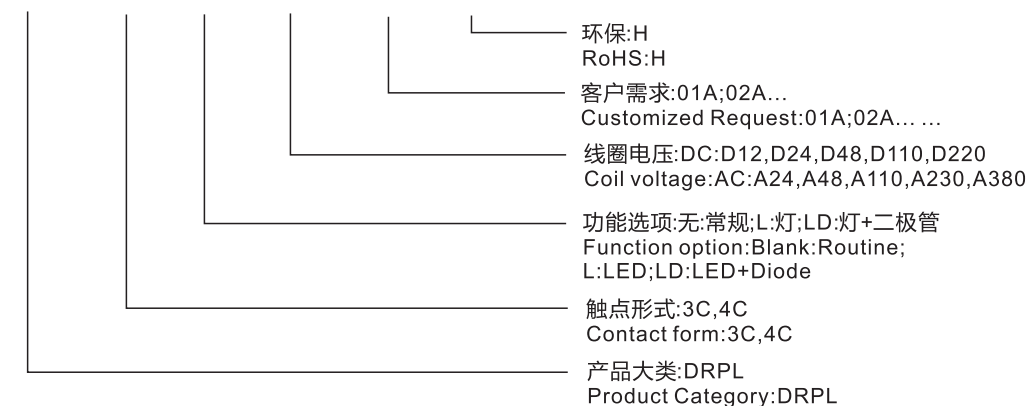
环保:H
RoHS:H

客户需求:01A;02A...
Customized Request:01A;02A... ...

线圈电压:DC:D12,D24,D48,D110,D220
Coil voltage:AC:A24,A48,A110,A230,A380

功能选项:无:常规;L:灯;LD:灯+二极管
Function option:Blank:Routine; L:LED;LD:LED+Diode

触点形式:3C,4C
Contact form:3C,4C

产品大类:DRPL
Product Category:DRPL